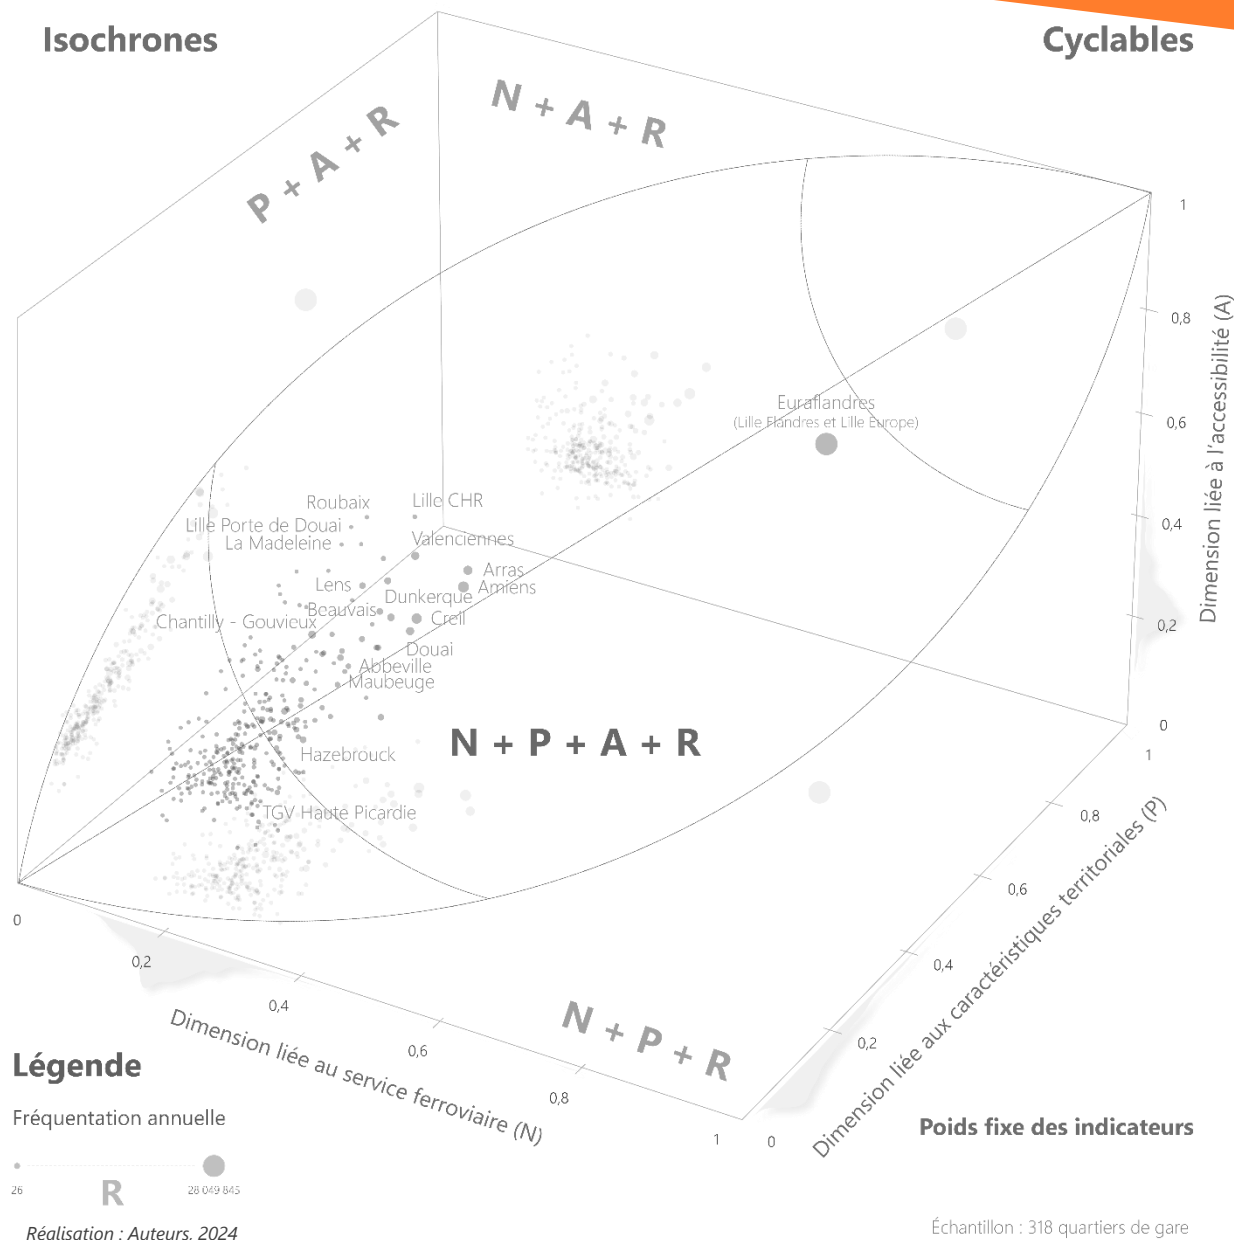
Isochrones

Cyclables

P + A + R

N + A + R

1

0,8

0,6

0,4

0,2

0

Dimension liée à l'accessibilité (A)

Euraflandres
(Lille Flandres et Lille Europe)

Roubaix

Lille CHR

Lille Porte de Douai

La Madeleine

Valenciennes

Arras

Amiens

Lens

Dunkerque

Beauvais

Creil

Chantilly - Gouvieux

Douai

Abbeville

Maubeuge

Hazebrouck

N + P + A + R

TGV Haute Picardie

0

0,2

0,4

0,6

0,8

1

Dimension liée au service ferroviaire (N)

N + P + R

1

0,8

0,6

0,4

0,2

0

Dimension liée aux caractéristiques territoriales (P)

Légende

Fréquentation annuelle

26

R

28 049 845

Poids fixe des indicateurs

Réalisation : Auteurs, 2024

Échantillon : 318 quartiers de gare